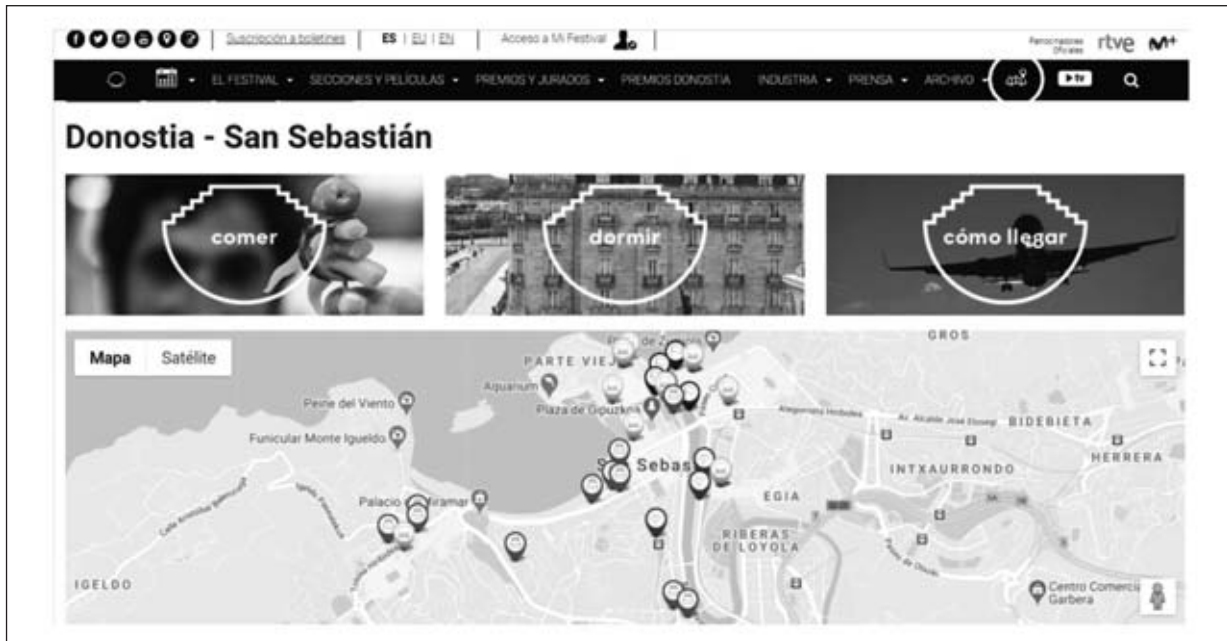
Suscripción a boletines | ES | EU | EN | Acceso a Mi Festival

Patrocinadores Oficiales rtve M+

EL FESTIVAL ▾ SECCIONES Y PELÍCULAS ▾ PREMIOS Y JURADOS ▾ PREMIOS DONOSTIA INDUSTRIA ▾ PRENSA ▾ ARCHIVO ▾ ▶ tv

Donostia - San Sebastián

comer

dormir

cómo llegar

Mapa Satélite

GROS

PARTE VIEJ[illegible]

Aquarium

Peine del Viento

Plaza de Gipuzkoa

Funicular Monte Igueldo

Alameda Hirubidea

Av. Alcalde José Elosegi

BIDEBIETA

HERRERA

San Sebas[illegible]

INTXAURRONDO

Palacio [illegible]iramar

EGIA

RIBERAS DE LOYOLA

IGELDO

Centro Comercial Garbera